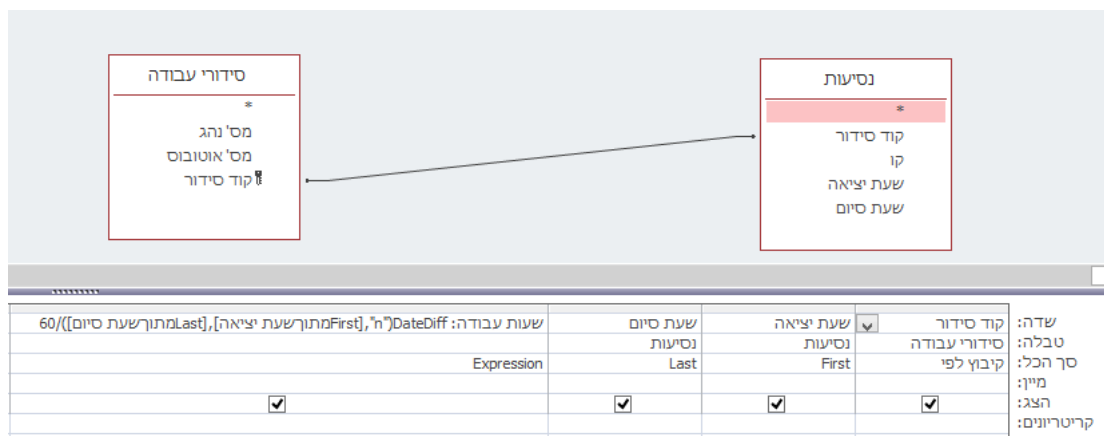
סידורי עבודה
*
מס' נהג
מס' אוטובוס
קוד סידור

נסיעות
*
קוד סידור
קו
שעת יציאה
שעת סיום

| | | | | |
|---|---|---|---|---|
| שדה: | קוד סידור | שעת יציאה | שעת סיום | שעות עבודה: DateDiff("n",[Firstמתוךשעתיציאה],[Lastמתוךשעת סיום])/60 |
| טבלה: | סידורי עבודה | נסיעות | נסיעות | |
| סך הכל: | קיבוץ לפי | First | Last | Expression |
| מיין: | | | | |
| הצג: | ✔ | ✔ | ✔ | ✔ |
| קריטריונים: | | | | |